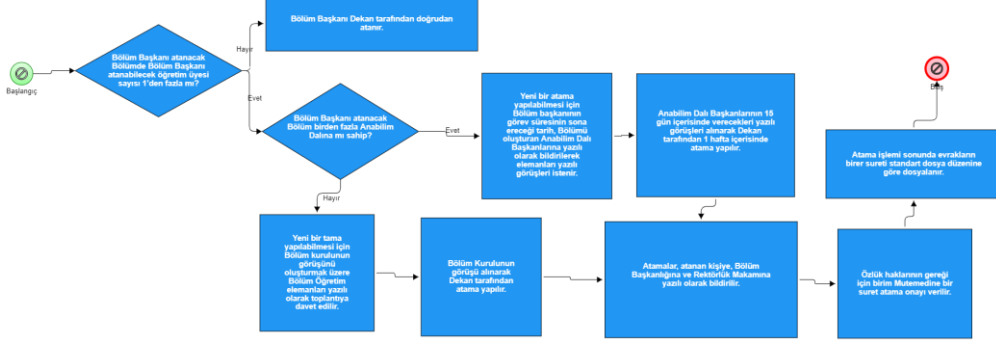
Başlangıç

Bölüm Başkanı atanacak Bölümde Bölüm Başkanı atanabilecek öğretim üyesi sayısı 1'den fazla mı?

Hayır

Bölüm Başkanı Dekan tarafından doğrudan atanır.

Evet

Bölüm Başkanı atanacak Bölüm birden fazla Anabilim Dalına mı sahip?

Evet

Yeni bir atama yapılabilmesi için Bölüm başkanının görev süresinin sona ereceği tarih, Bölümü oluşturan Anabilim Dalı Başkanlarına yazılı olarak bildirilerek elemanları yazılı görüşleri istenir.

Anabilim Dalı Başkanlarının 15 gün içerisinde verecekleri yazılı görüşleri alınarak Dekan tarafından 1 hafta içerisinde atama yapılır.

Bitiş

Atama işlemi sonunda evrakların birer sureti standart dosya düzenine göre dosyalanır.

Hayır

Yeni bir tama yapılabilmesi için Bölüm kurulunun görüşünü oluşturmak üzere Bölüm Öğretim elemanları yazılı olarak toplantıya davet edilir.

Bölüm Kurulunun görüşü alınarak Dekan tarafından atama yapılır.

Atamalar, atanan kişiye, Bölüm Başkanlığına ve Rektörlük Makamına yazılı olarak bildirilir.

Özlük haklarının gereği için birim Mutemedine bir suret atama onayı verilir.